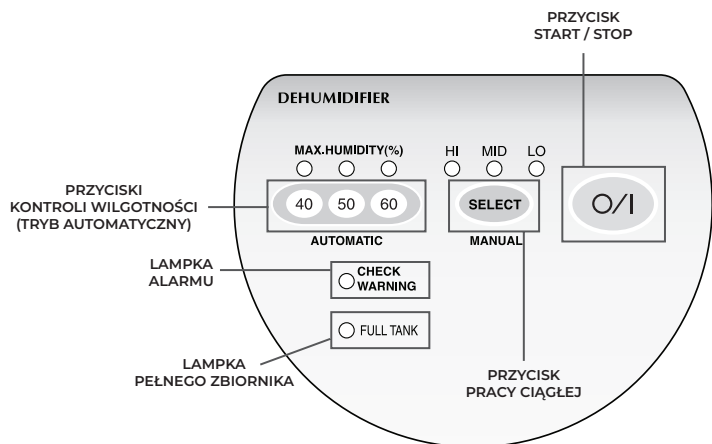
PRZYCISK
START / STOP

DEHUMIDIFIER

MAX.HUMIDITY(%)

HI MID LO

PRZYCISKI
KONTROLI WILGOTNOŚCI
(TRYB AUTOMATYCZNY)

40 50 60

AUTOMATIC

SELECT

MANUAL

O/I

LAMPKA
ALARMU

CHECK
WARNING

FULL TANK

LAMPKA
PEŁNEGO ZBIORNIKA

PRZYCISK
PRACY CIĄGŁEJ